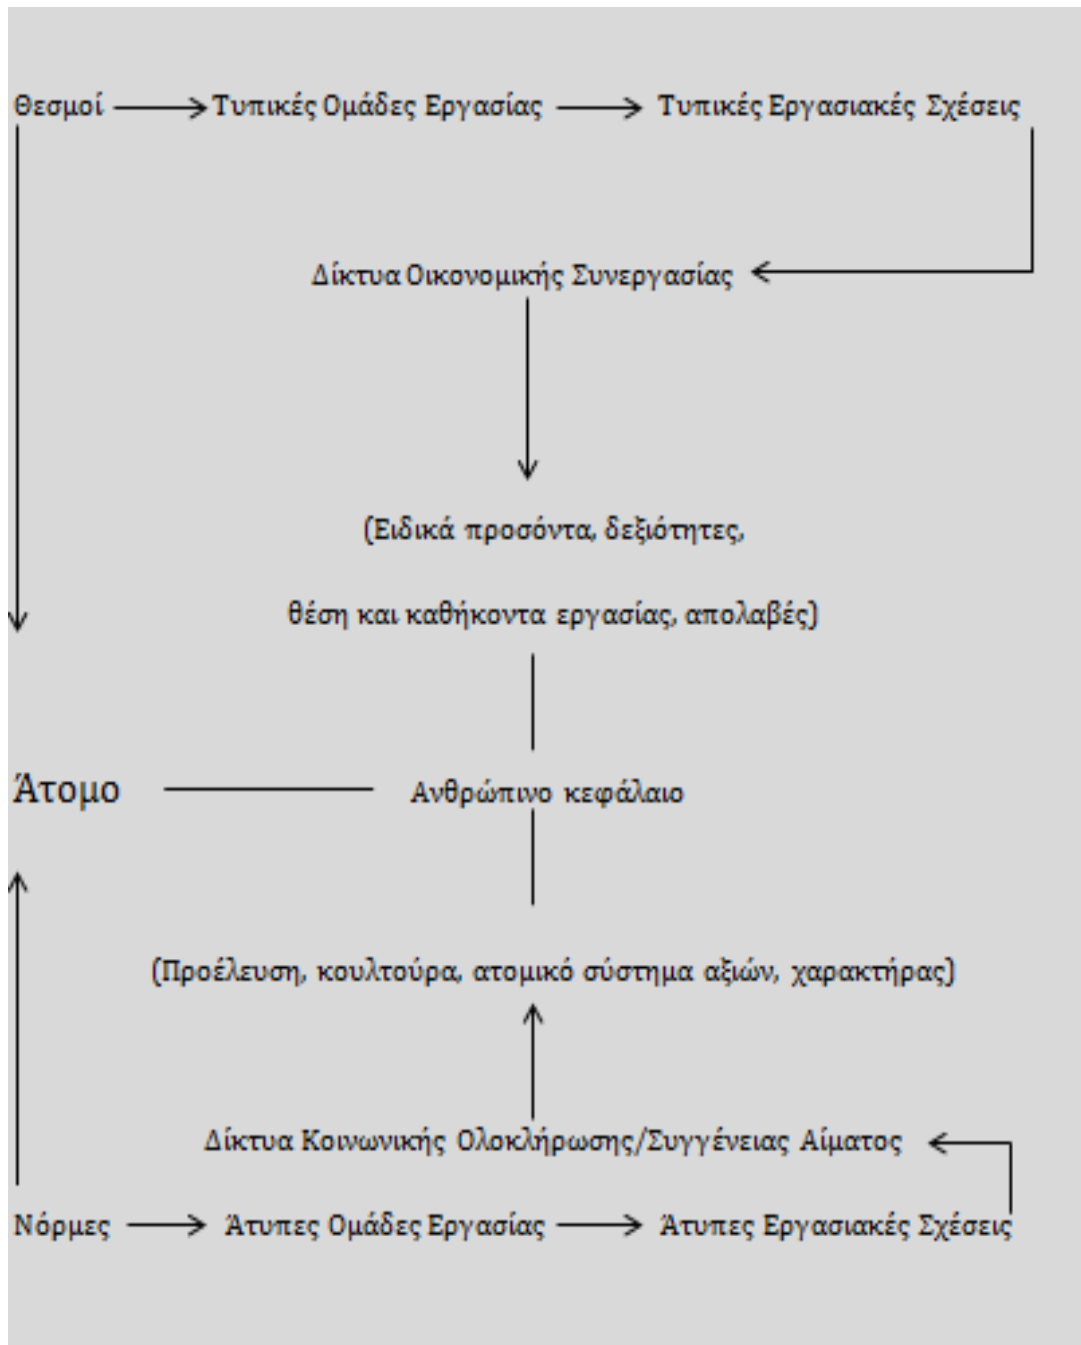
Θεσμοί → Τυπικές Ομάδες Εργασίας → Τυπικές Εργασιακές Σχέσεις

Δίκτυα Οικονομικής Συνεργασίας

(Ειδικά προσόντα, δεξιότητες,

θέση και καθήκοντα εργασίας, απολαβές)

Άτομο

Ανθρώπινο κεφάλαιο

(Προέλευση, κουλτούρα, ατομικό σύστημα αξιών, χαρακτήρας)

Δίκτυα Κοινωνικής Ολοκλήρωσης/Συγγένειας Αίματος

Νόρμες → Άτυπες Ομάδες Εργασίας → Άτυπες Εργασιακές Σχέσεις